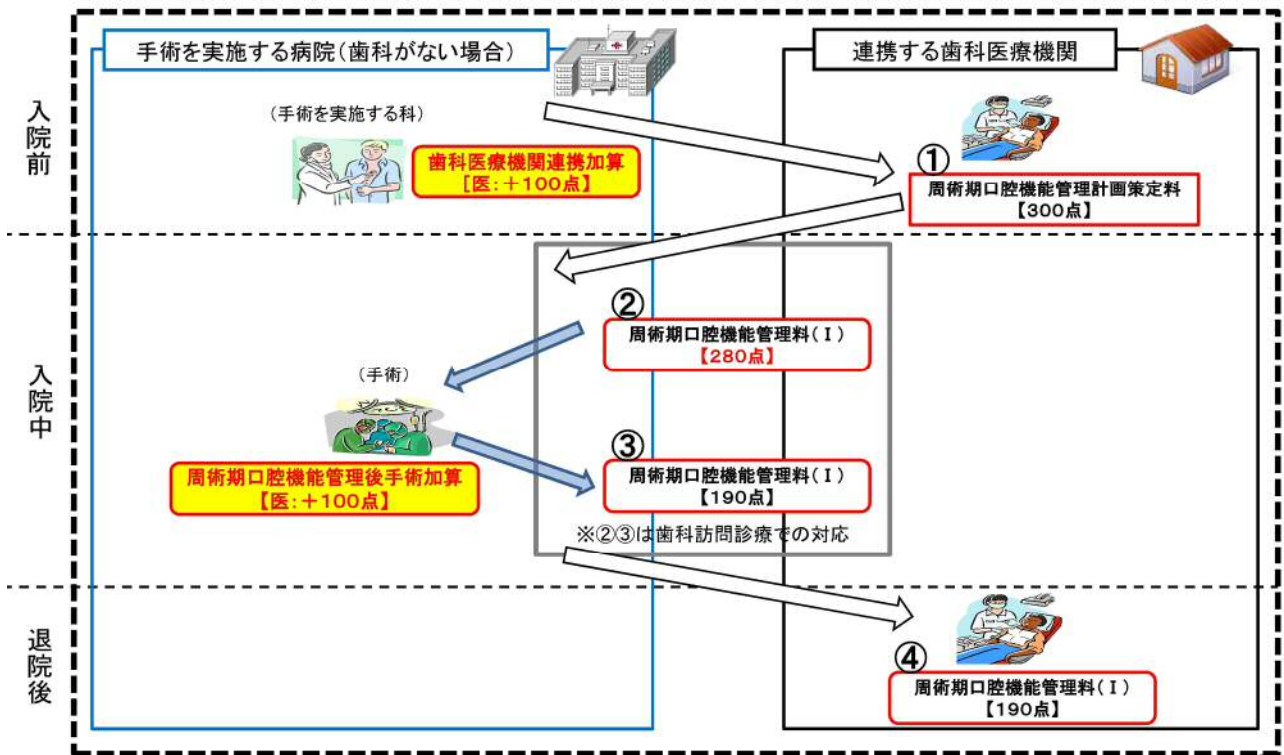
手術を実施する病院（歯科がない場合）

連携する歯科医療機関

入院前

（手術を実施する科）

歯科医療機関連携加算
［医：＋100点］

①
周術期口腔機能管理計画策定料
【300点】

入院中

②
周術期口腔機能管理料（Ⅰ）
【280点】

（手術）

③
周術期口腔機能管理料（Ⅰ）
【190点】

周術期口腔機能管理後手術加算
【医：＋100点】

※②③は歯科訪問診療での対応

退院後

④
周術期口腔機能管理料（Ⅰ）
【190点】